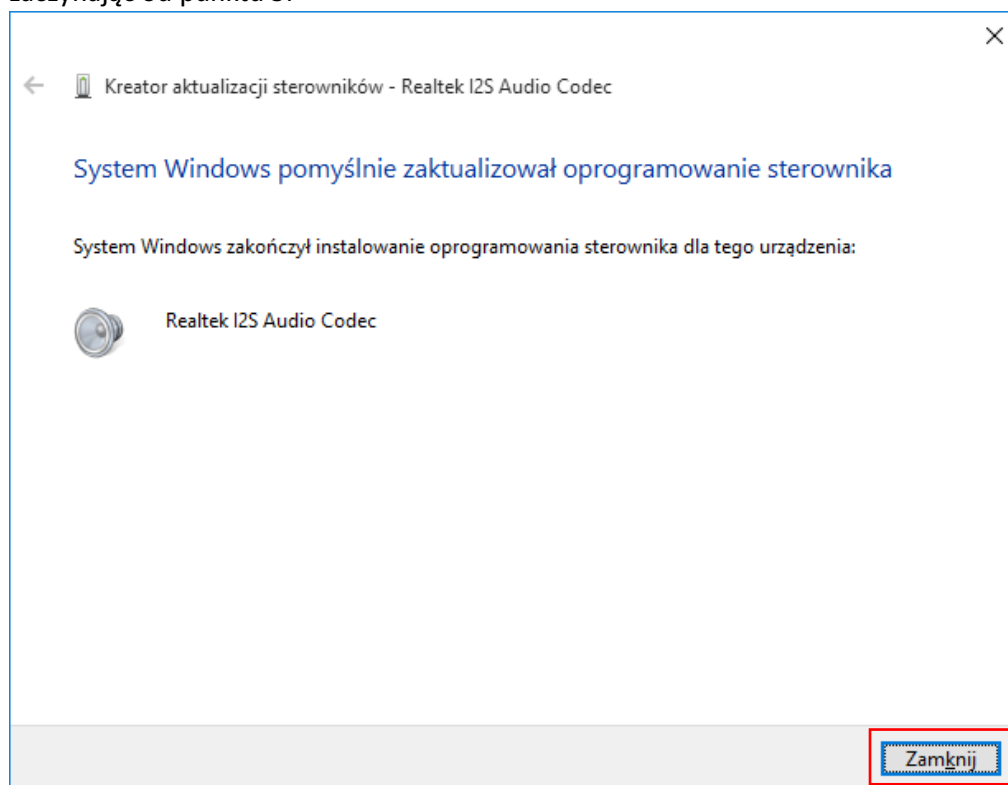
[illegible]

Kreator aktualizacji sterowników - Realtek I2S Audio Codec

System Windows pomyślnie zaktualizował oprogramowanie sterownika

System Windows zakończył instalowanie oprogramowania sterownika dla tego urządzenia:

Realtek I2S Audio Codec

Zamknij